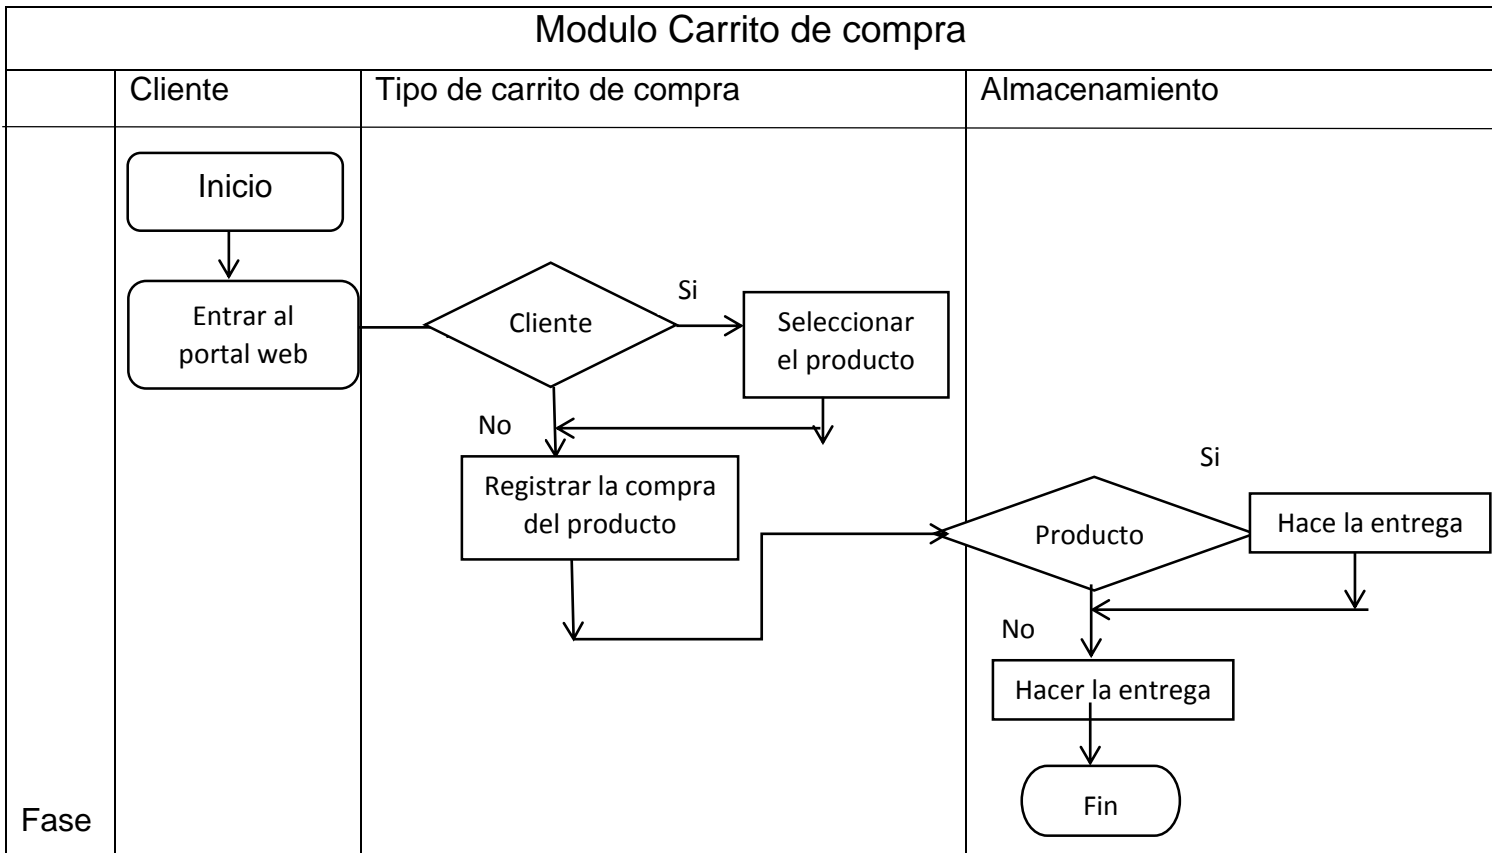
Modulo Carrito de compra

Cliente

Tipo de carrito de compra

Almacenamiento

Inicio

Entrar al portal web

Cliente

Si

Seleccionar el producto

No

Registrar la compra del producto

Si

Producto

Hace la entrega

No

Hacer la entrega

Fin

Fase